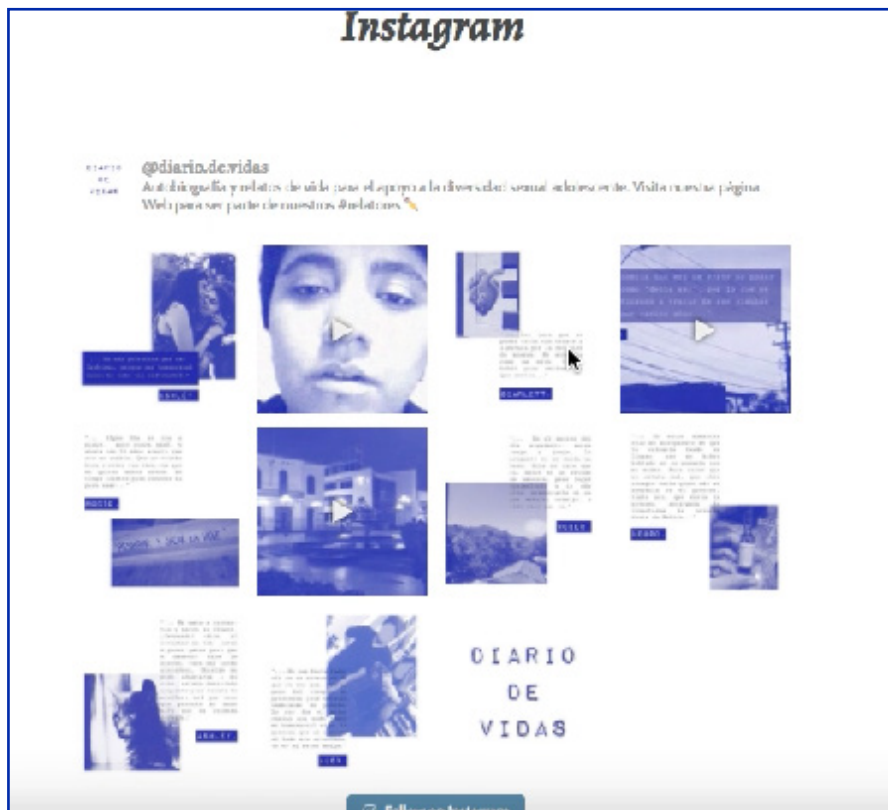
Instagram

DIARIO DE VIDAS

@diario.de.vidas
Autobiografía y relatos de vida para el apoyo a la diversidad sexual adolescente. Visita nuestra página Web para ser parte de nuestros #relatos ✏️

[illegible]

DIARIO
DE
VIDAS

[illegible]